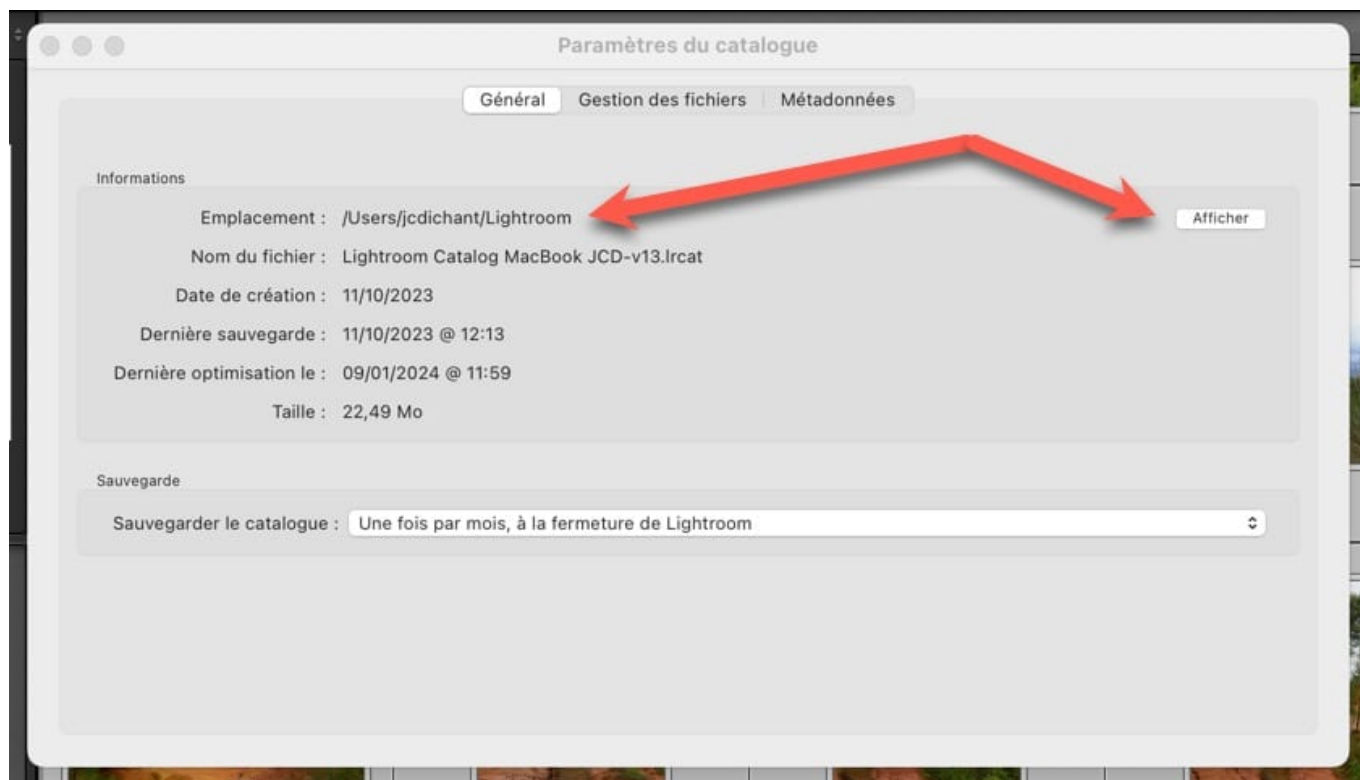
Paramètres du catalogue

Général | Gestion des fichiers | Métadonnées

Informations

Emplacement : /Users/jcdichant/Lightroom

Afficher

Nom du fichier : Lightroom Catalog MacBook JCD-v13.lrcat

Date de création : 11/10/2023

Dernière sauvegarde : 11/10/2023 @ 12:13

Dernière optimisation le : 09/01/2024 @ 11:59

Taille : 22,49 Mo

Sauvegarde

Sauvegarder le catalogue : Une fois par mois, à la fermeture de Lightroom